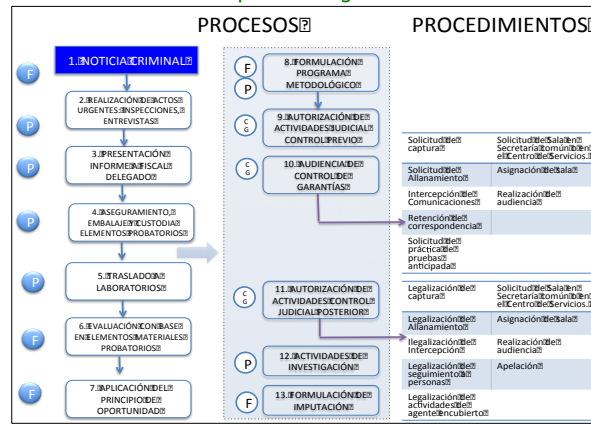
PROCESOS

PROCEDIMIENTOS

F

1. NOTICIA CRIMINAL

P

2. REALIZACIÓN DE ACTOS URGENTES: INSPECCIONES, ENTREVISTAS

P

3. PRESENTACIÓN INFORME AL FISCAL DELEGADO

P

4. ASEGURAMIENTO, EMBALAJE Y CUSTODIA DE ELEMENTOS PROBATORIOS

P

5. TRASLADO A LABORATORIOS

F

6. EVALUACIÓN CON BASE EN ELEMENTOS MATERIALES PROBATORIOS

F

7. APLICACIÓN DEL PRINCIPIO DE OPORTUNIDAD

F P

8. FORMULACIÓN PROGRAMA METODOLÓGICO

C G

9. AUTORIZACIÓN DE ACTIVIDADES JUDICIAL CONTROL PREVIO

C G

10. AUDIENCIA DE CONTROL DE GARANTÍAS

C G

11. AUTORIZACIÓN DE ACTIVIDADES CONTROL JUDICIAL POSTERIOR

P

12. ACTIVIDADES DE INVESTIGACIÓN

F

13. FORMULACIÓN DE IMPUTACIÓN

| | |
|---|---|
| Solicitud de captura | Solicitud de Sala en Secretaría común o en el Centro de Servicios. |
| Solicitud de Allanamiento | Asignación de Sala |
| Intercepción de Comunicaciones | Realización de audiencia |
| Retención de correspondencia | |
| Solicitud de práctica de pruebas anticipada | |

| | |
|---|---|
| Legalización de captura | Solicitud de Sala en Secretaría común o en el Centro de Servicios. |
| Legalización de Allanamiento | Asignación de Sala |
| Ilegalización de Intercepción | Realización de audiencia |
| Legalización de seguimiento a personas | Apelación |
| Legalización de actividades de agente encubierto | |